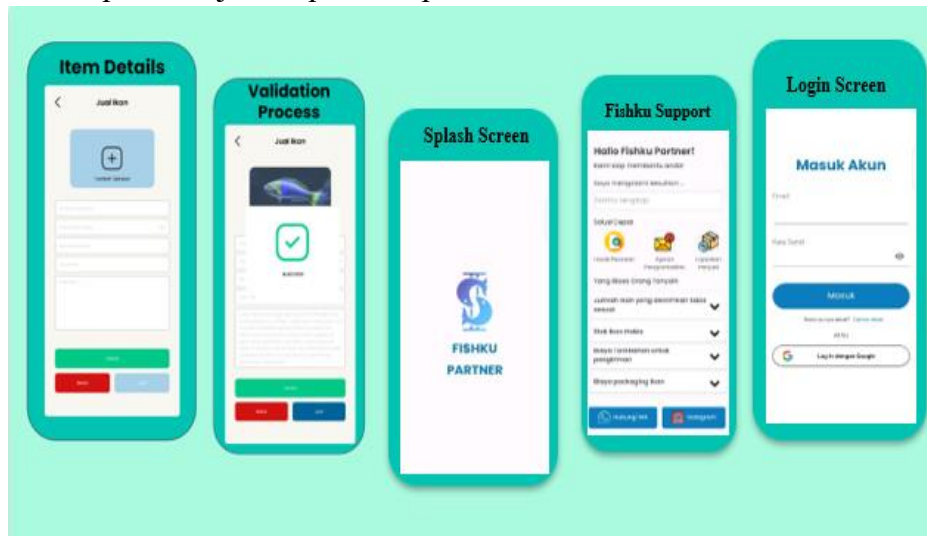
Item Details

Jual Ikan

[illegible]

Validation Process

Jual Ikan

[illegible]

Splash Screen

FISHKU PARTNER

Fishku Support

Hallo Fishku Partner!

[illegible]

Solusi Cepat

Yang Biasa Orang Tanyain

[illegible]

Stok ikan habis

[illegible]

Biaya packaging ikan

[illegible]

Login Screen

Masuk Akun

Email

Kata Sandi

Masuk

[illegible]

Log In dengan Google